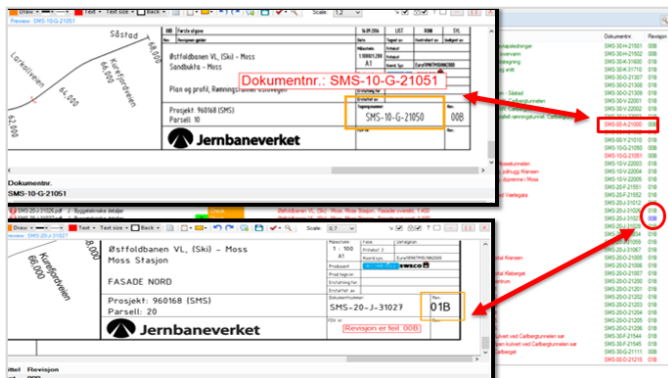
Preview: SMS-10-G-21051
Draw Text Text size Back Scale: 1:2

Såstad
Lorenskleiva
Kulefjord-veien
Kuleveien
64.000
64.500
62.000
66.000

00B Første utgave
Nr. Revisjonen gjelder
Målestokk
1:1000/1:200
A1
Østfoldbanen VL, (Ski) - Moss
Sandbukta - Moss
Plan og profil, Rømningstunnel Tunnelløp
Prosjekt: 960168 (SMS)
Parsell: 10
SMS-10-G-21050
00B
Jernbaneverket

Dokumentnr.: SMS-10-G-21051

Dokumentnr.
SMS-10-G-21051

Dokumentnr. Revisjon
SMS-10-G-21050 01B

Draw Text Text size Back Scale: 0.7
Preview: SMS-20-J-31027
Østfoldbanen VL, (Ski) - Moss
Moss Stasjon
FASADE NORD
Prosjekt: 960168 (SMS)
Parsell: 20
SMS-20-J-31027
01B
Revisjon er feil: 00B
Jernbaneverket
Målestokk
1 : 100
A1
Kunde
Kontrakt
Produsent
SWECO
Dokumentnummer
Rev.
Fase
Tegn.

Kulefjordveien
66.000
68.000

Tittel Revisjon